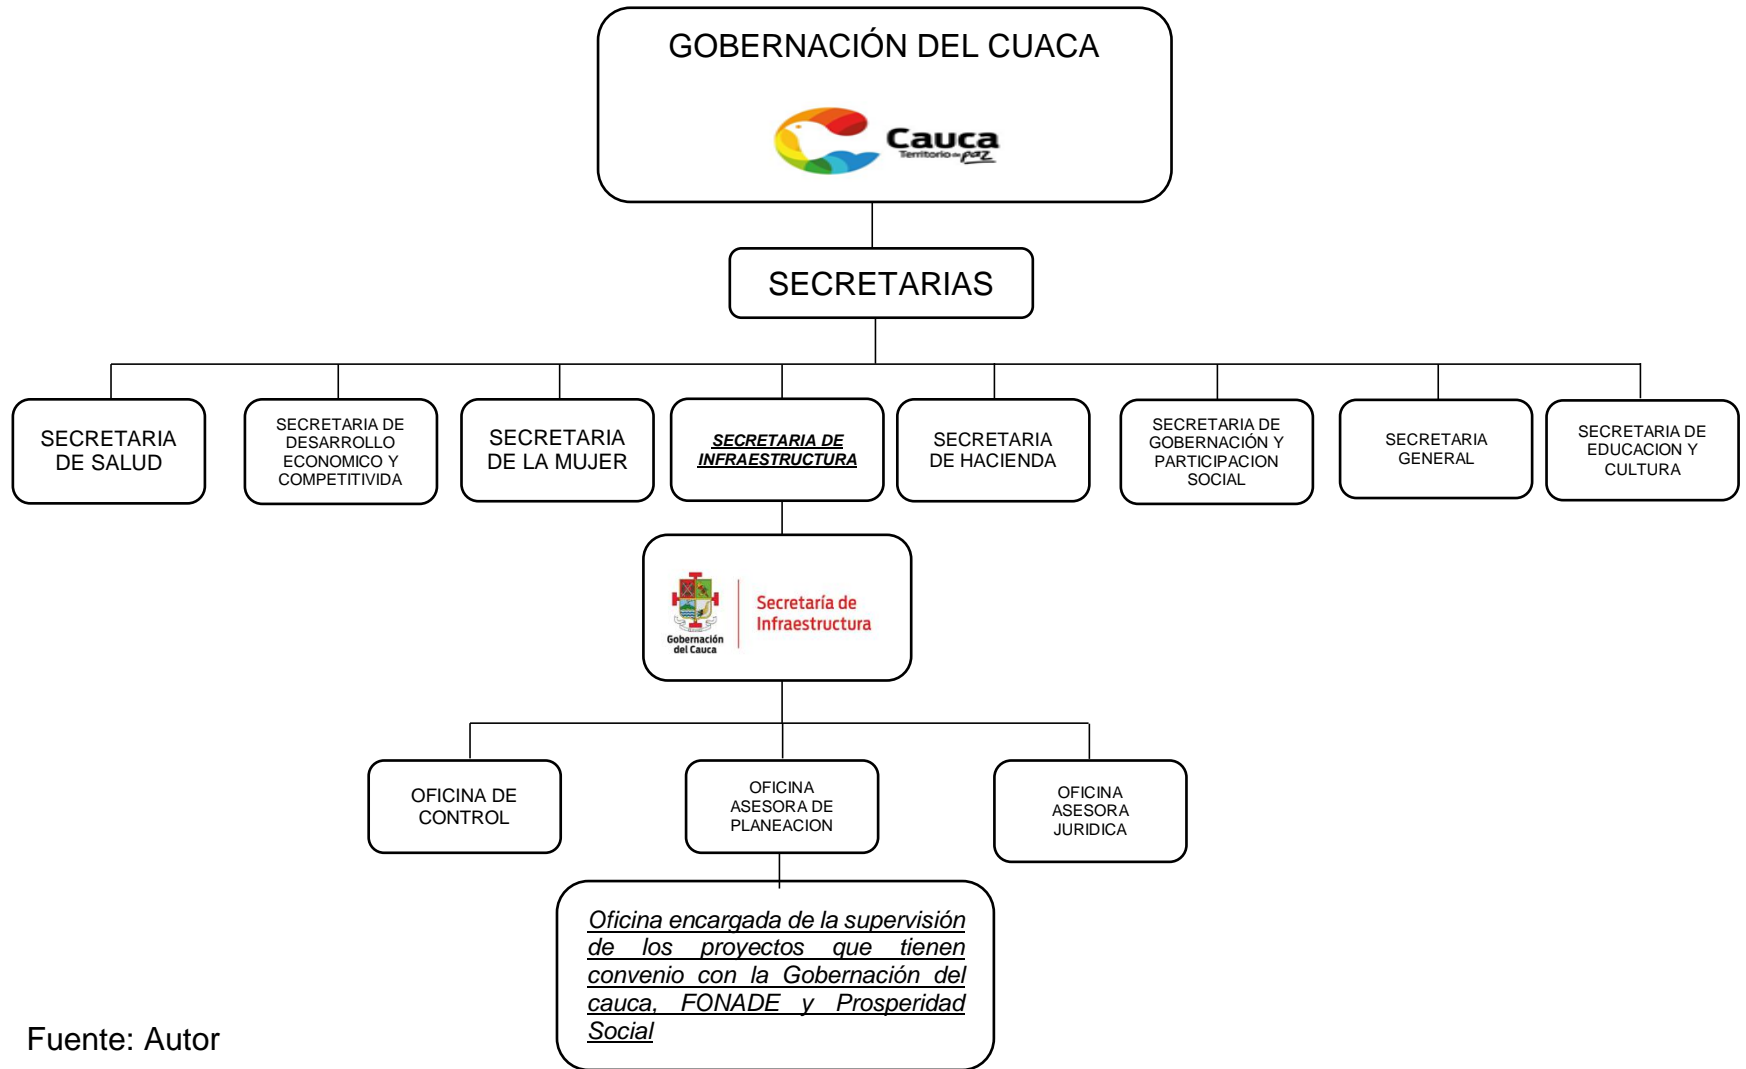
GOBERNACIÓN DEL CUACA

Cauca
Territorio de paz

SECRETARIAS

SECRETARIA DE SALUD

SECRETARIA DE DESARROLLO ECONOMICO Y COMPETITIVIDA

SECRETARIA DE LA MUJER

SECRETARIA DE INFRAESTRUCTURA

SECRETARIA DE HACIENDA

SECRETARIA DE GOBERNACIÓN Y PARTICIPACION SOCIAL

SECRETARIA GENERAL

SECRETARIA DE EDUCACION Y CULTURA

Gobernación del Cauca
Secretaría de Infraestructura

OFICINA DE CONTROL

OFICINA ASESORA DE PLANEACION

OFICINA ASESORA JURIDICA

Oficina encargada de la supervisión de los proyectos que tienen convenio con la Gobernación del cauca, FONADE y Prosperidad Social

Fuente: Autor